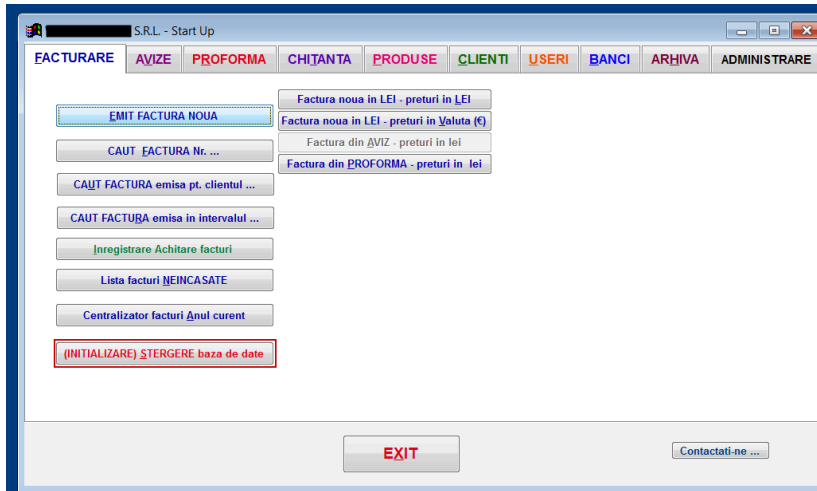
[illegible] S.R.L. - Start Up

FACTURARE | AVIZE | PROFORMA | CHITANTA | PRODUSE | CLIENTI | USERI | BANCI | ARHIVA | ADMINISTRARE

EMIT FACTURA NOUA

Factura noua in LEI - preturi in LEI
Factura noua in LEI - preturi in Valuta (€)
Factura din AVIZ - preturi in lei
Factura din PROFORMA - preturi in lei

CAUT FACTURA Nr. ...

CAUT FACTURA emisa pt. clientul ...

CAUT FACTURA emisa in intervalul ...

Inregistrare Achitare facturi

Lista facturi NEINCASATE

Centralizator facturi Anul curent

(INITIALIZARE) STERGERE baza de date

EXIT

Contactati-ne ...